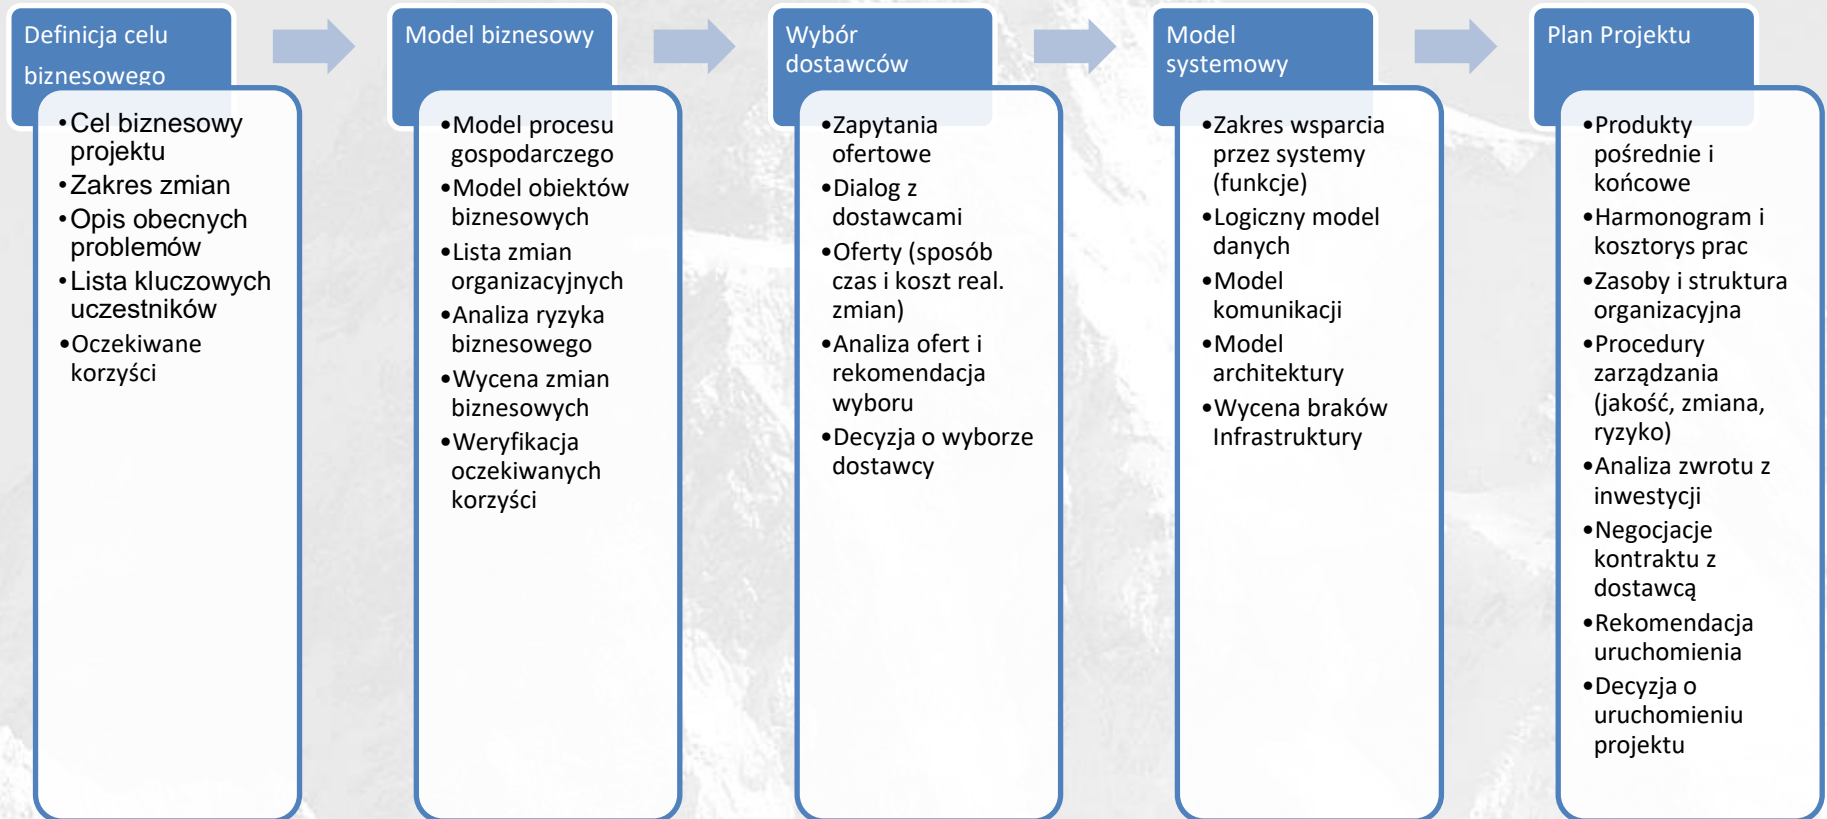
Definicja celu biznesowego

•Cel biznesowy projektu
•Zakres zmian
•Opis obecnych problemów
•Lista kluczowych uczestników
•Oczekiwane korzyści

Model biznesowy

•Model procesu gospodarczego
•Model obiektów biznesowych
•Lista zmian organizacyjnych
•Analiza ryzyka biznesowego
•Wycena zmian biznesowych
•Weryfikacja oczekiwanych korzyści

Wybór dostawców

•Zapytania ofertowe
•Dialog z dostawcami
•Oferty (sposób czas i koszt real. zmian)
•Analiza ofert i rekomendacja wyboru
•Decyzja o wyborze dostawcy

Model systemowy

•Zakres wsparcia przez systemy (funkcje)
•Logiczny model danych
•Model komunikacji
•Model architektury
•Wycena braków Infrastruktury

Plan Projektu

•Produkty pośrednie i końcowe
•Harmonogram i kosztorys prac
•Zasoby i struktura organizacyjna
•Procedury zarządzania (jakość, zmiana, ryzyko)
•Analiza zwrotu z inwestycji
•Negocjacje kontraktu z dostawcą
•Rekomendacja uruchomienia
•Decyzja o uruchomieniu projektu